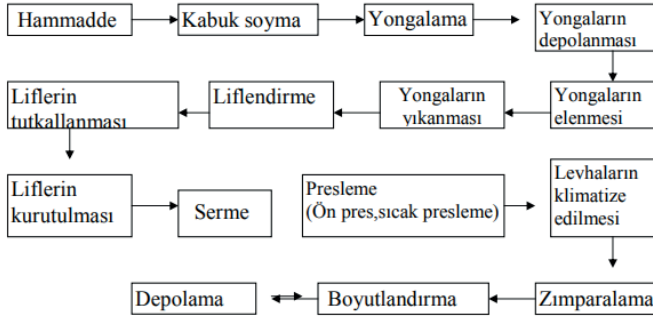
Hammadde

Kabuk soyma

Yongalama

Yongaların depolanması

Yongaların elenmesi

Yongaların yıkanması

Liflendirme

Liflerin tutkallanması

Liflerin kurutulması

Serme

Presleme (Ön pres,sıcak presleme)

Levhaların klimatize edilmesi

Zımparalama

Boyutlandırma

Depolama